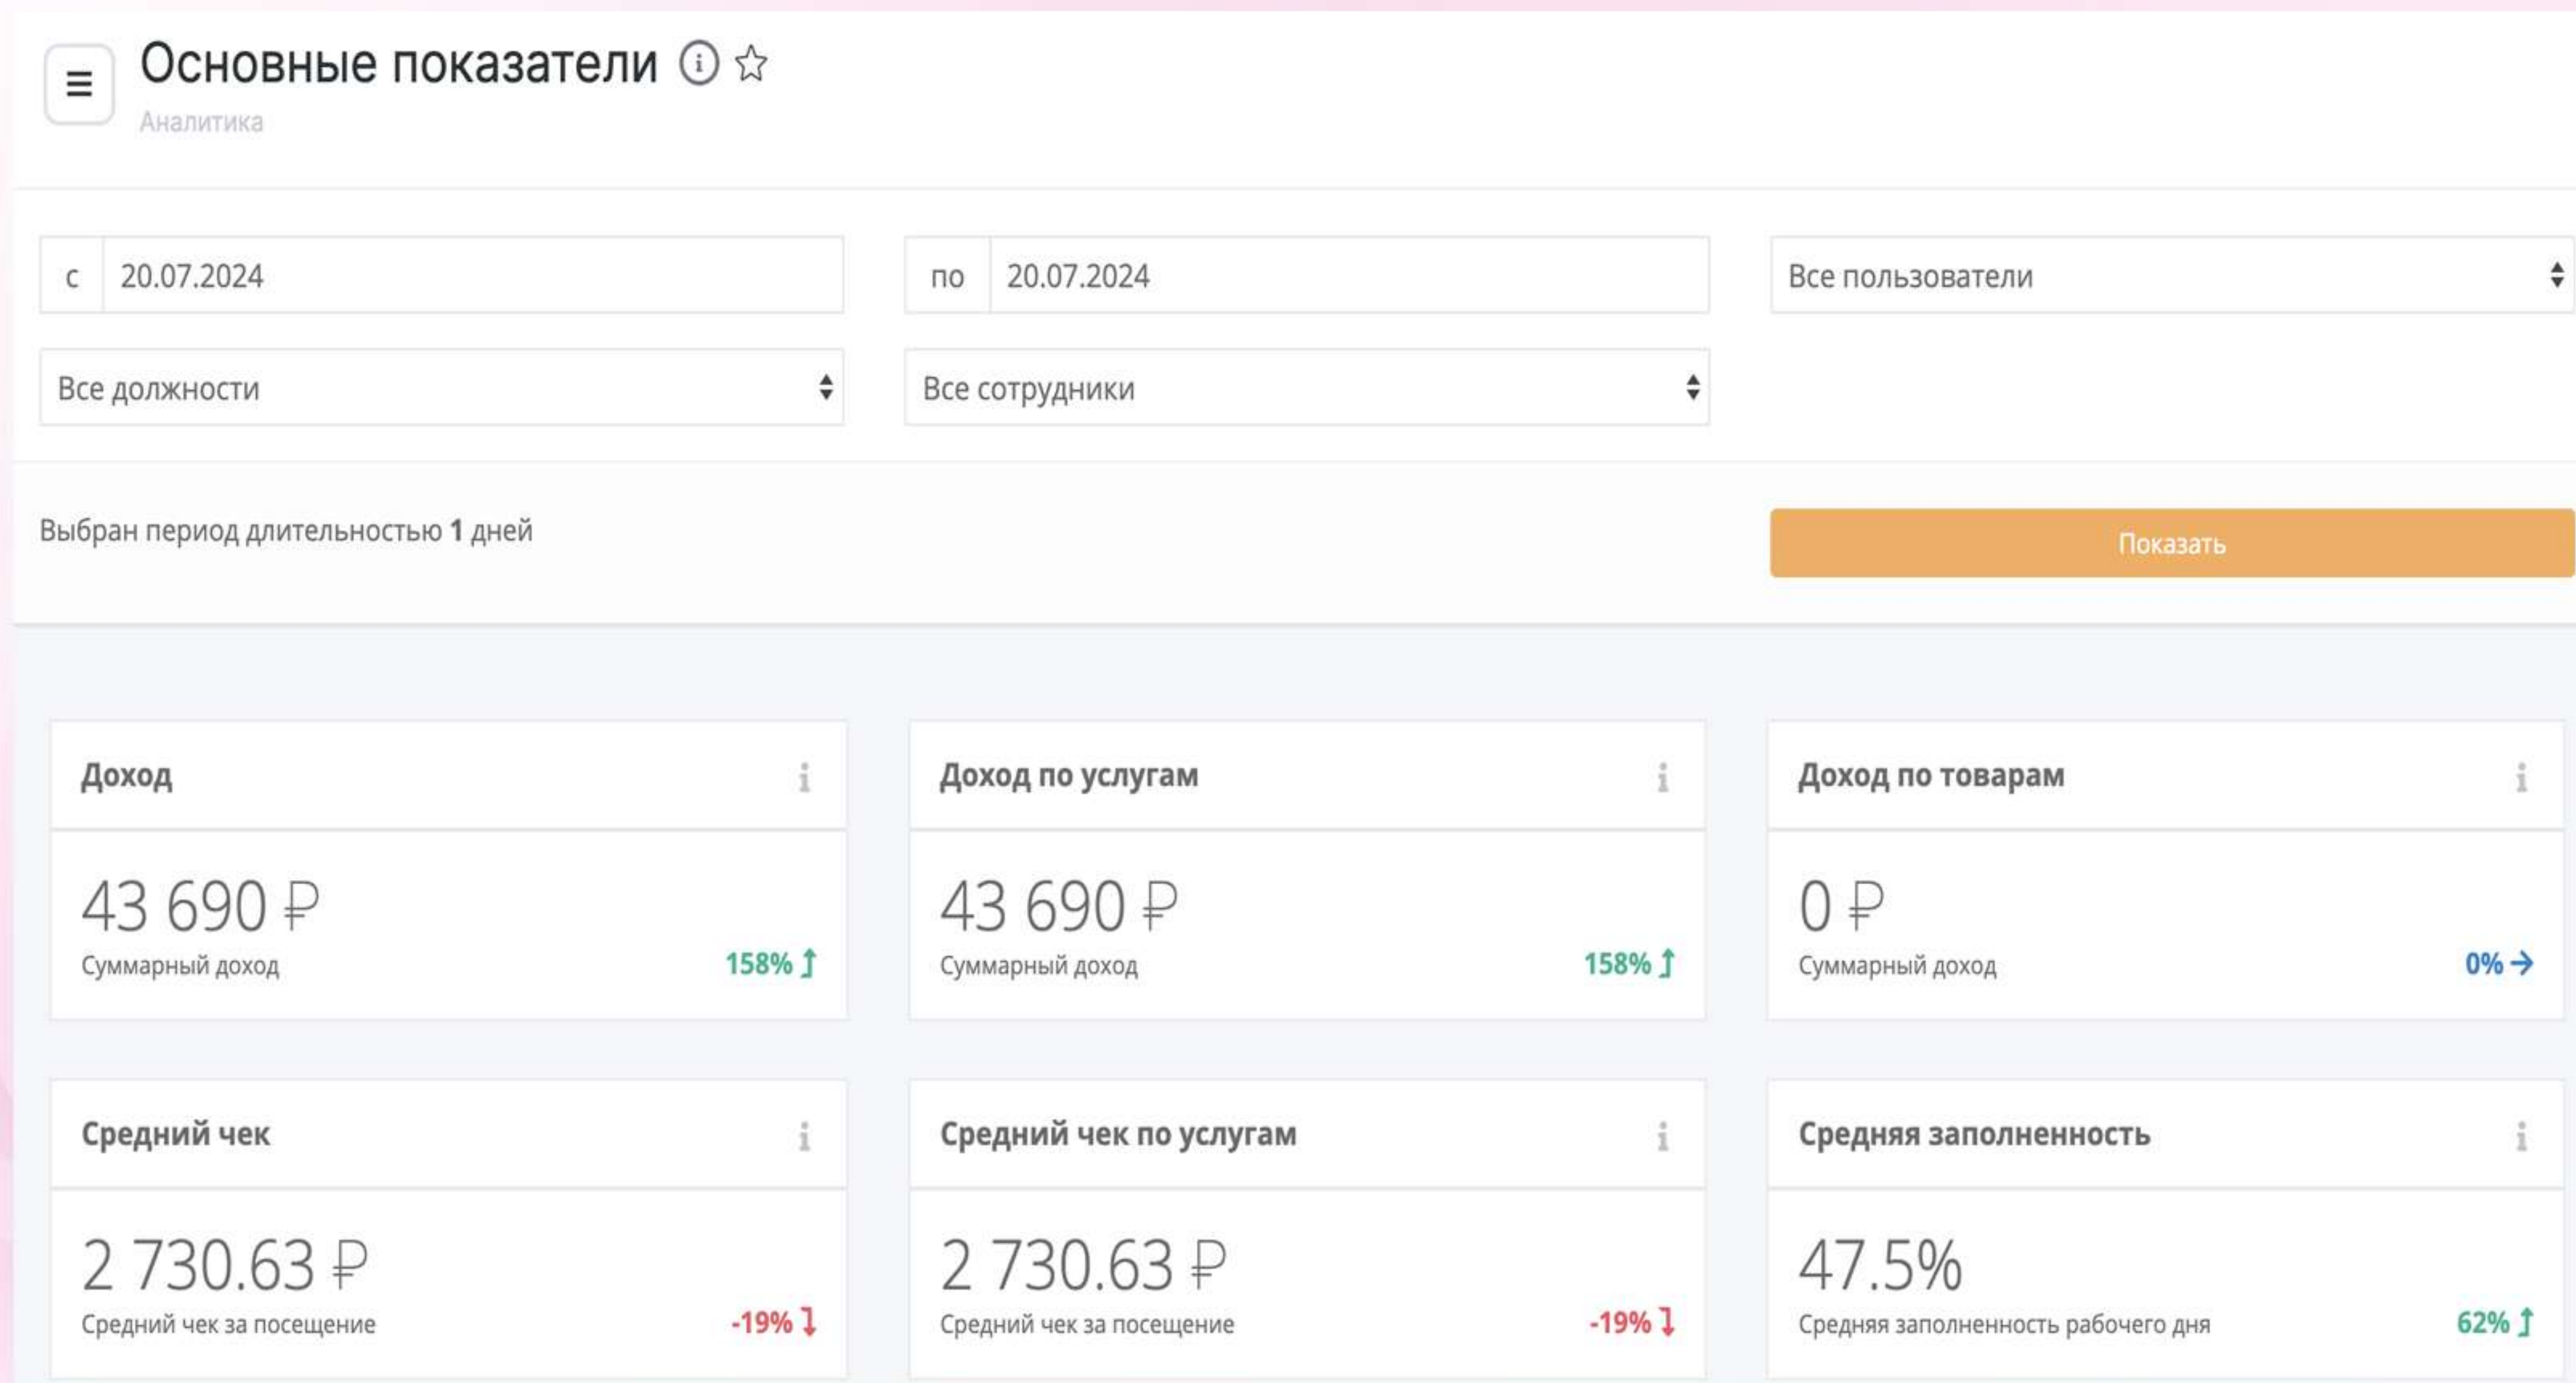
Основные показатели

Аналитика

с 20.07.2024

по 20.07.2024

Все пользователи

Все должности

Все сотрудники

Выбран период длительностью **1** дней

Показать

Доход

43 690 ₽

Суммарный доход

158%

Доход по услугам

43 690 ₽

Суммарный доход

158%

Доход по товарам

0 ₽

Суммарный доход

0%

Средний чек

2 730.63 ₽

Средний чек за посещение

-19%

Средний чек по услугам

2 730.63 ₽

Средний чек за посещение

-19%

Средняя заполненность

47.5%

Средняя заполненность рабочего дня

62%